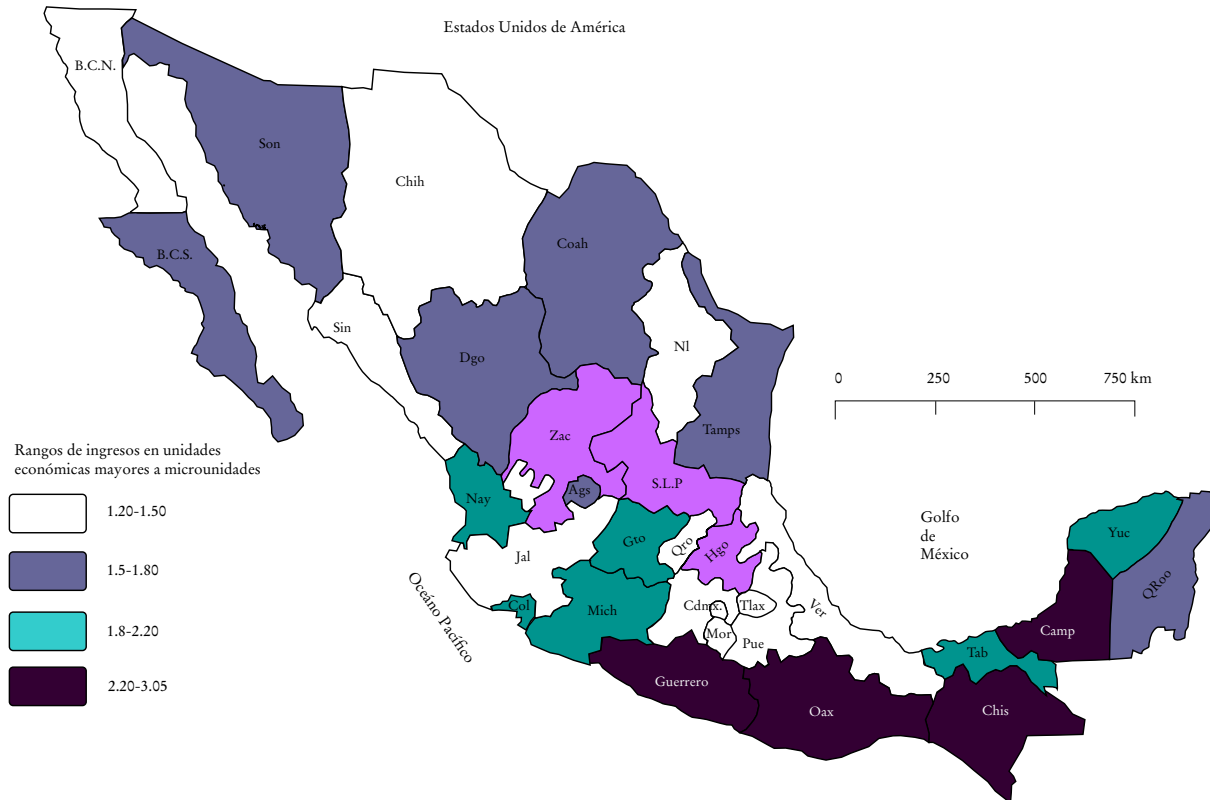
Estados Unidos de América

B.C.N.
Son
Chih
Coah
B.C.S.
Sin
Dgo
Nl
Zac
Tamps
Ags
S.L.P
Nay
Jal
Gto
Qro
Hgo
Col
Mich
Cdmx.
Tlax
Ver
Mor
Pue
Guerrero
Oax
Chis
Tab
Camp
Yuc
QRoo

Océano Pacífico

Golfo de México

0 250 500 750 km

Rangos de ingresos en unidades económicas mayores a microunidades

1.20-1.50
1.5-1.80
1.8-2.20
2.20-3.05